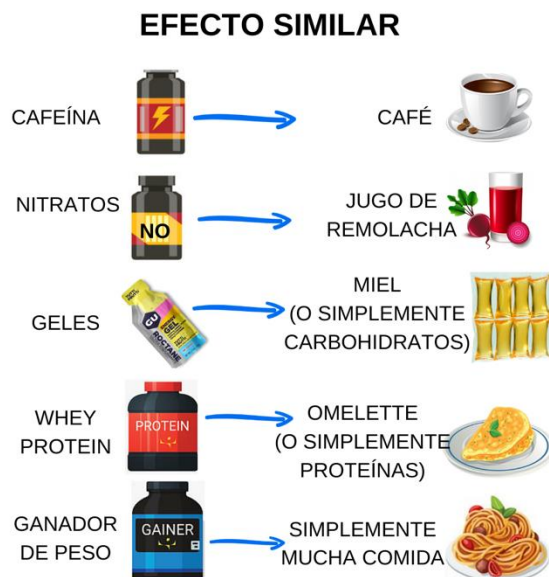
EFECTO SIMILAR

CAFEÍNA

CAFÉ

NITRATOS

NO

JUGO DE REMOLACHA

GELES

GEL

OCTANE

MIEL (O SIMPLEMENTE CARBOHIDRATOS)

WHEY PROTEIN

PROTEIN

OMELETTE (O SIMPLEMENTE PROTEÍNAS)

GANADOR DE PESO

GAINER

SIMPLEMENTE MUCHA COMIDA